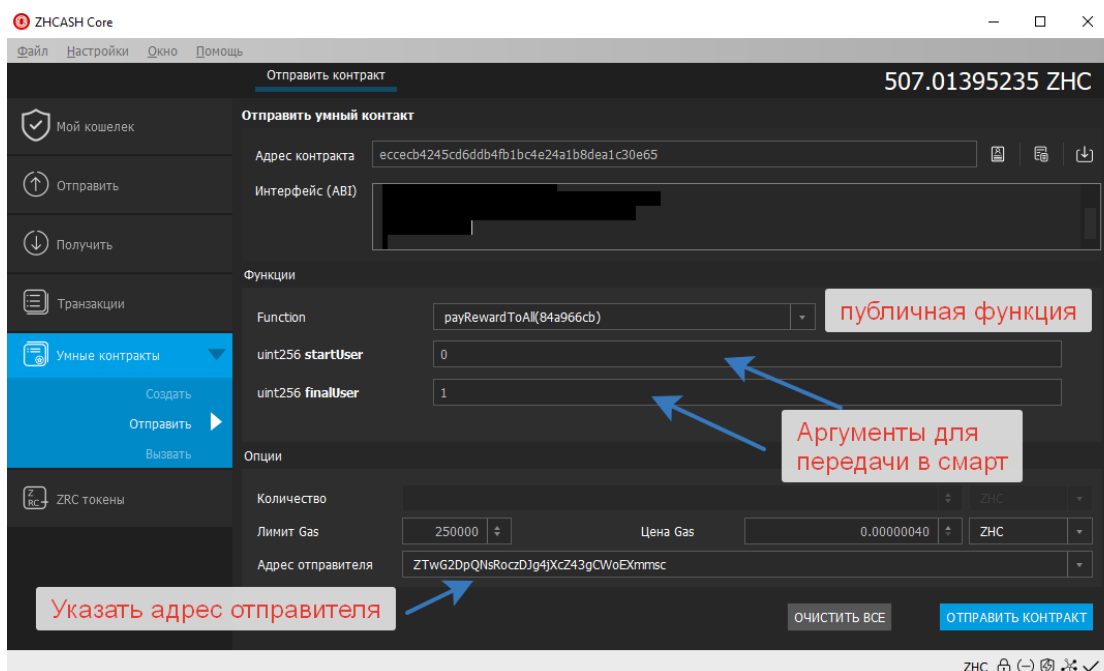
ZHCASH Core

Файл Настройки Окно Помощь

Отправить контракт

507.01395235 ZHC

Мой кошелек

Отправить

Получить

Транзакции

Умные контракты

Создать

Отправить

Вызвать

ZRC токены

Отправить умный контакт

Адрес контракта eccecb4245cd6ddb4fb1bc4e24a1b8dea1c30e65

Интерфейс (ABI)

Функции

Function payRewardToAll(84a966cb)

публичная функция

uint256 startUser 0

uint256 finalUser 1

Аргументы для передачи в смарт

Опции

Количество ZHC

Лимит Gas 250000

Цена Gas 0.00000040 ZHC

Адрес отправителя ZTwG2DpQNsRoczDJg4jXcZ43gCWoEXmmsc

Указать адрес отправителя

ОЧИСТИТЬ ВСЕ

ОТПРАВИТЬ КОНТРАКТ

ZHC